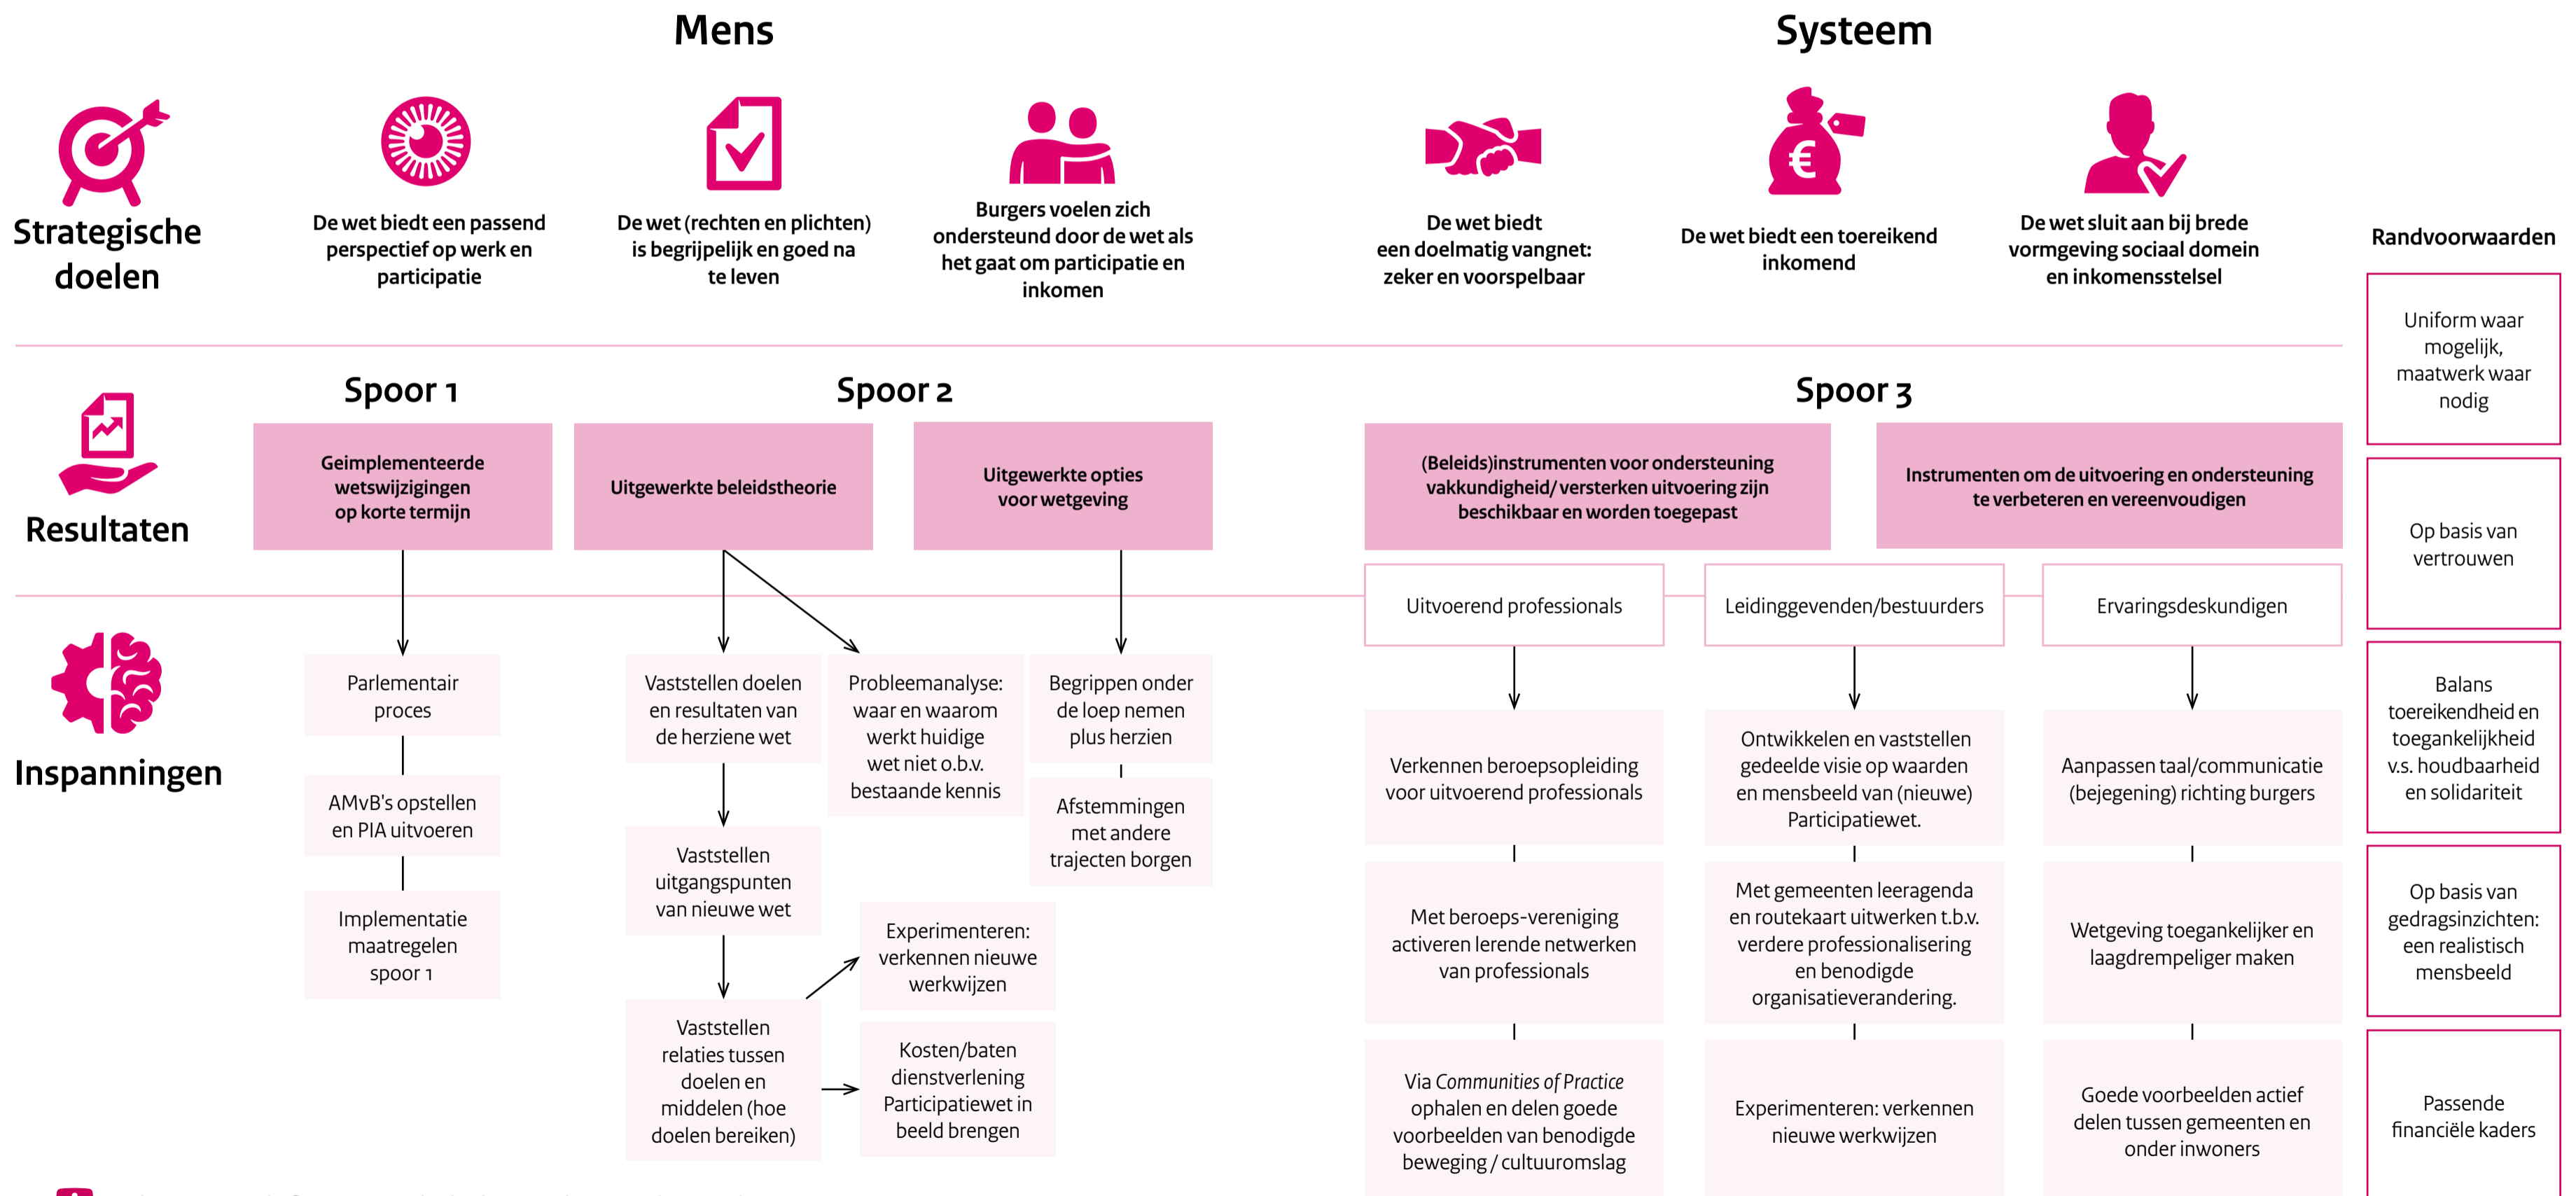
Mens

Systeem

Strategische doelen

De wet biedt een passend perspectief op werk en participatie

De wet (rechten en plichten) is begrijpelijk en goed na te leven

Burgers voelen zich ondersteund door de wet als het gaat om participatie en inkomen

De wet biedt een doelmatig vangnet: zeker en voorspelbaar

De wet biedt een toereikend inkomend

De wet sluit aan bij brede vormgeving sociaal domein en inkomensstelsel

Randvoorwaarden

Uniform waar mogelijk, maatwerk waar nodig

Op basis van vertrouwen

Balans toereikendheid en toegankelijkheid v.s. houdbaarheid en solidariteit

Op basis van gedragsinzichten: een realistisch mensbeeld

Passende financiële kaders

Resultaten

Spoor 1

Geimplementeerde wetswijzigingen op korte termijn

Spoor 2

Uitgewerkte beleidstheorie

Uitgewerkte opties voor wetgeving

Spoor 3

(Beleids)instrumenten voor ondersteuning vakkundigheid/ versterken uitvoering zijn beschikbaar en worden toegepast

Instrumenten om de uitvoering en ondersteuning te verbeteren en vereenvoudigen

Inspanningen

Parlementair proces

AMvB's opstellen en PIA uitvoeren

Implementatie maatregelen spoor 1

Vaststellen doelen en resultaten van de herziene wet

Probleemanalyse: waar en waarom werkt huidige wet niet o.b.v. bestaande kennis

Begrippen onder de loep nemen plus herzien

Afstemmingen met andere trajecten borgen

Vaststellen uitgangspunten van nieuwe wet

Experimenteren: verkennen nieuwe werkwijzen

Vaststellen relaties tussen doelen en middelen (hoe doelen bereiken)

Kosten/baten dienstverlening Participatiewet in beeld brengen

Uitvoerend professionals

Leidinggevenden/bestuurders

Ervaringsdeskundigen

Verkennen beroepsopleiding voor uitvoerend professionals

Ontwikkelen en vaststellen gedeelde visie op waarden en mensbeeld van (nieuwe) Participatiewet.

Aanpassen taal/communicatie (bejegening) richting burgers

Met beroeps-vereniging activeren lerende netwerken van professionals

Met gemeenten leeragenda en routekaart uitwerken t.b.v. verdere professionalisering en benodigde organisatieverandering.

Wetgeving toegankelijker en laagdrempeliger maken

Via Communities of Practice ophalen en delen goede voorbeelden van benodigde beweging / cultuuromslag

Experimenteren: verkennen nieuwe werkwijzen

Goede voorbeelden actief delen tussen gemeenten en onder inwoners